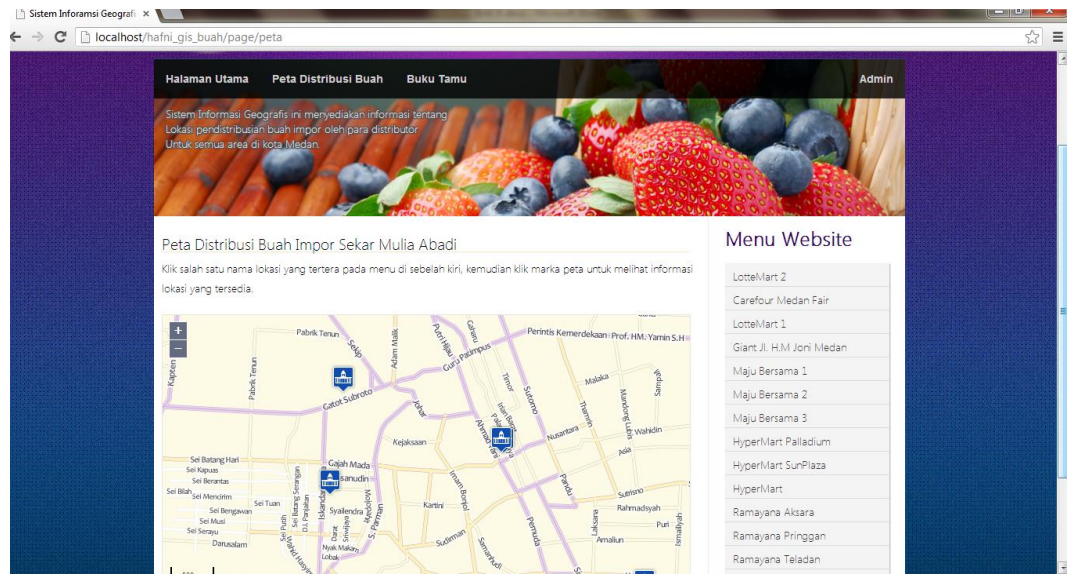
Sistem Inforamsi Geografi ×

localhost/hafni_gis_buah/page/peta

Halaman Utama   Peta Distribusi Buah   Buku Tamu   Admin

Sistem Informasi Geografis ini menyediakan informasi tentang Lokasi pendistribusian buah impor oleh para distributor Untuk semua area di kota Medan.

Peta Distribusi Buah Impor Sekar Mulia Abadi

Klik salah satu nama lokasi yang tertera pada menu di sebelah kiri, kemudian klik marka peta untuk melihat informasi lokasi yang tersedia.

+
–
Pabrik Tenun
Sekip
Adam Malik
Putri Hijau
Gatot Subroto
Guru Patimpus
Perintis Kemerdekaan
Prof. HM. Yamin S.H
Kapten
Pabrik Tenun
Timor
Sutomo
Malaka
Thamrin
Mandongi Lubis
Sampali
Johar
Nusantara
Wahidin
Kejaksaan
Ahmad Yani
Asia
Sei Batang Hari
Sei Kapuas
Sei Berantas
Sei Bilah
Sei Mencirim
Sei Bengawan
Sei Musi
Sei Serayu
Darusalam
Sei Tuan
Gajah Mada
Hasanudin
Imam Bonjol
Pandu
Surabaya
Kartini
Rahmadsyah
Syailendra
Pemuda
Puri
Sudirman
Laksana
Amaliun
Ismailiyah
S. Parman
Nyak Makam
Lobak
Samanhudi

Menu Website

LotteMart 2
Carefour Medan Fair
LotteMart 1
Giant Jl. H.M Joni Medan
Maju Bersama 1
Maju Bersama 2
Maju Bersama 3
HyperMart Palladium
HyperMart SunPlaza
HyperMart
Ramayana Aksara
Ramayana Pringgan
Ramayana Teladan